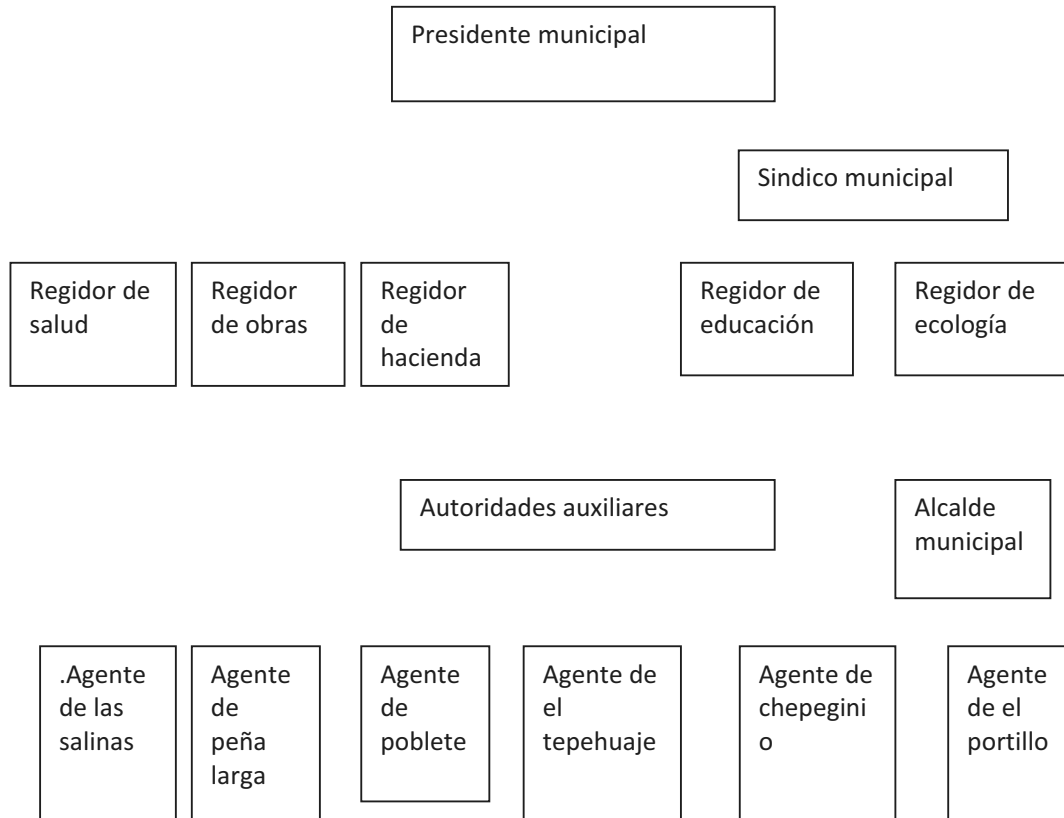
Presidente municipal

Sindico municipal

Regidor de salud

Regidor de obras

Regidor de hacienda

Regidor de educación

Regidor de ecología

Autoridades auxiliares

Alcalde municipal

.Agente de las salinas

Agente de peña larga

Agente de poblete

Agente de el tepehuaje

Agente de chepegini o

Agente de el portillo